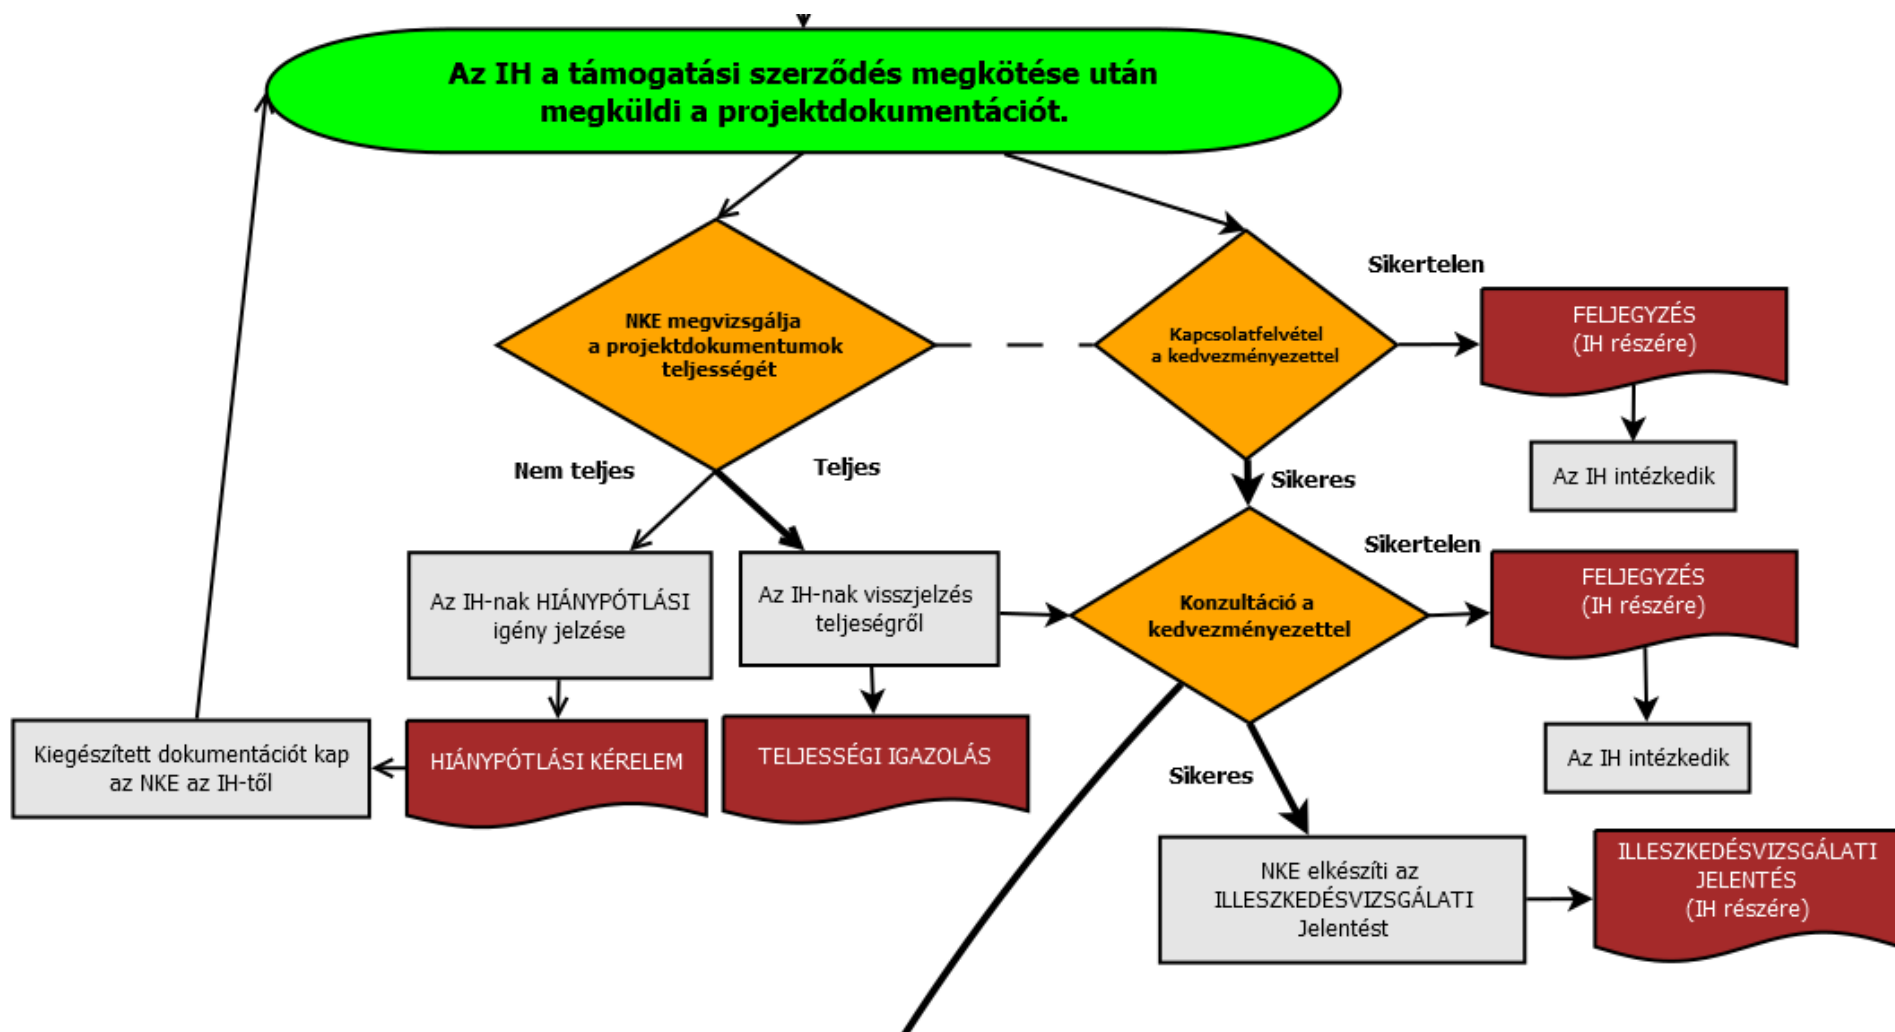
Az IH a támogatási szerződés megkötése után megküldi a projektdokumentációt.

NKE megvizsgálja a projektdokumentumok teljességét

Kapcsolatfelvétel a kedvezményezettel

Sikertelen

FELJEGYZÉS (IH részére)

Az IH intézkedik

Nem teljes

Teljes

Sikeres

Sikertelen

Az IH-nak HIÁNYPÓTLÁSI igény jelzése

Az IH-nak visszjelzés teljességről

Konzultáció a kedvezményezettel

FELJEGYZÉS (IH részére)

Kiegészített dokumentációt kap az NKE az IH-től

HIÁNYPÓTLÁSI KÉRELEM

TELJESSÉGI IGAZOLÁS

Az IH intézkedik

Sikeres

NKE elkészíti az ILLESZKEDÉSVIZSGÁLATI Jelentést

ILLESZKEDÉSVIZSGÁLATI JELENTÉS (IH részére)